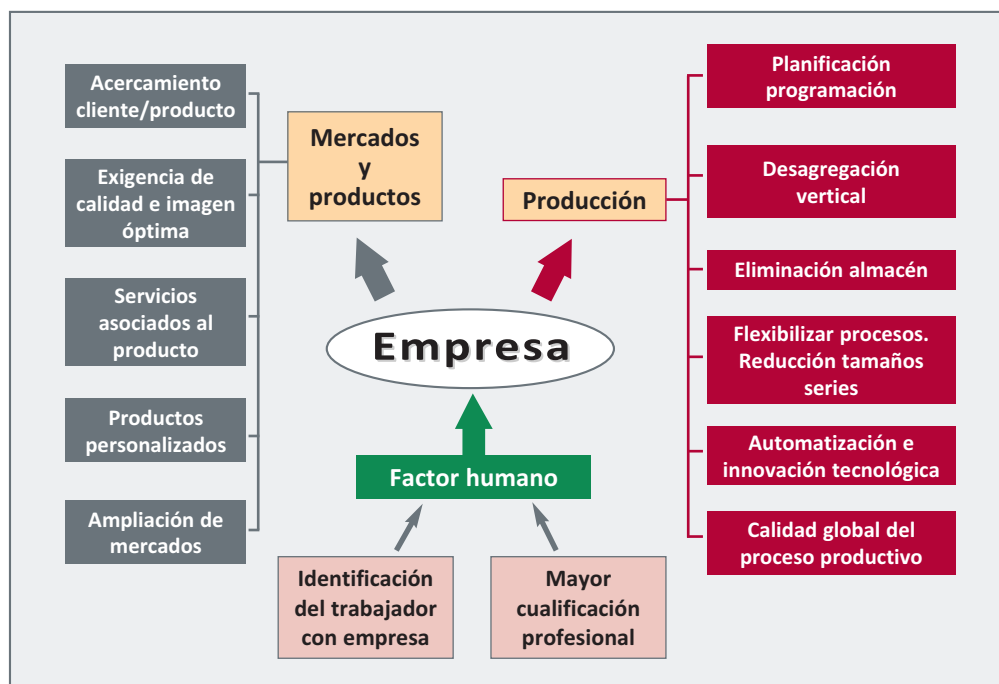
Acercamiento cliente/producto

Exigencia de calidad e imagen óptima

Servicios asociados al producto

Productos personalizados

Ampliación de mercados

Mercados y productos

Empresa

Producción

Planificación programación

Desagregación vertical

Eliminación almacén

Flexibilizar procesos. Reducción tamaños series

Automatización e innovación tecnológica

Calidad global del proceso productivo

Factor humano

Identificación del trabajador con empresa

Mayor cualificación profesional